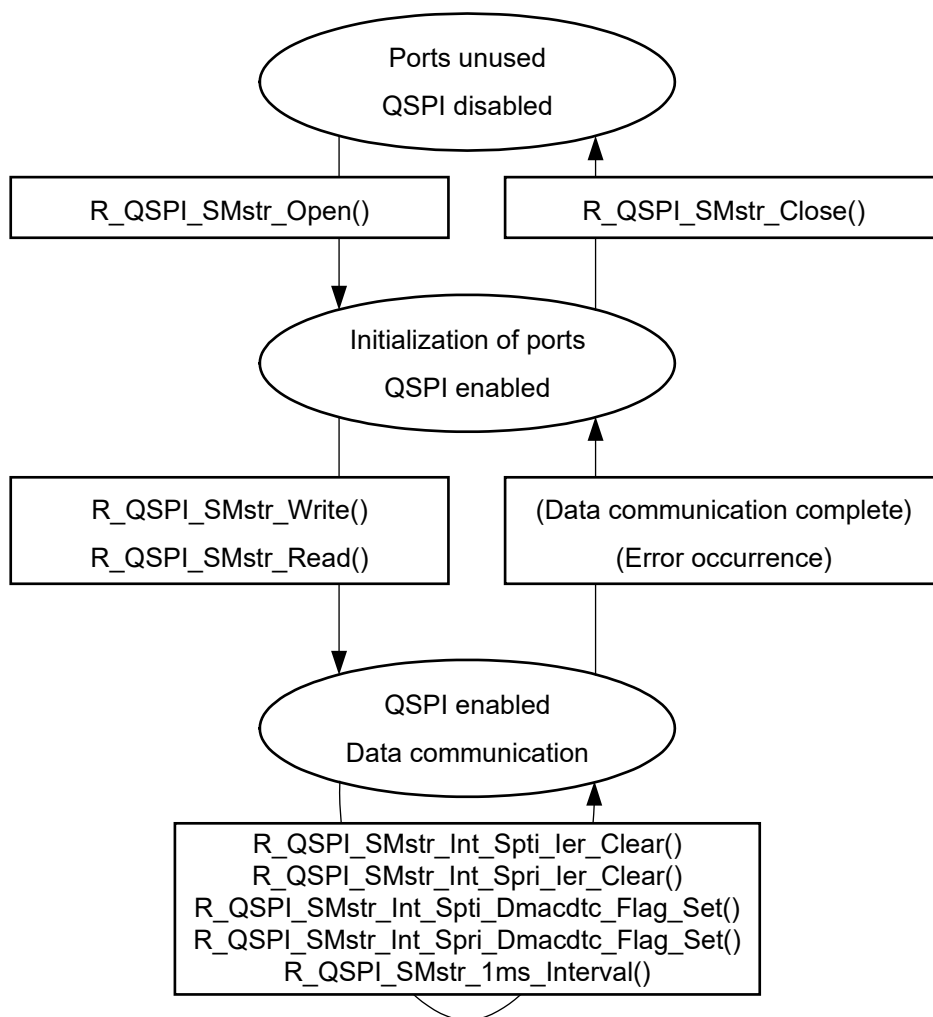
Ports unused
QSPI disabled

R_QSPI_SMstr_Open()

R_QSPI_SMstr_Close()

Initialization of ports
QSPI enabled

R_QSPI_SMstr_Write()
R_QSPI_SMstr_Read()

(Data communication complete)
(Error occurrence)

QSPI enabled
Data communication

R_QSPI_SMstr_Int_Spti_Ier_Clear()
R_QSPI_SMstr_Int_Spri_Ier_Clear()
R_QSPI_SMstr_Int_Spti_Dmacdtc_Flag_Set()
R_QSPI_SMstr_Int_Spri_Dmacdtc_Flag_Set()
R_QSPI_SMstr_1ms_Interval()